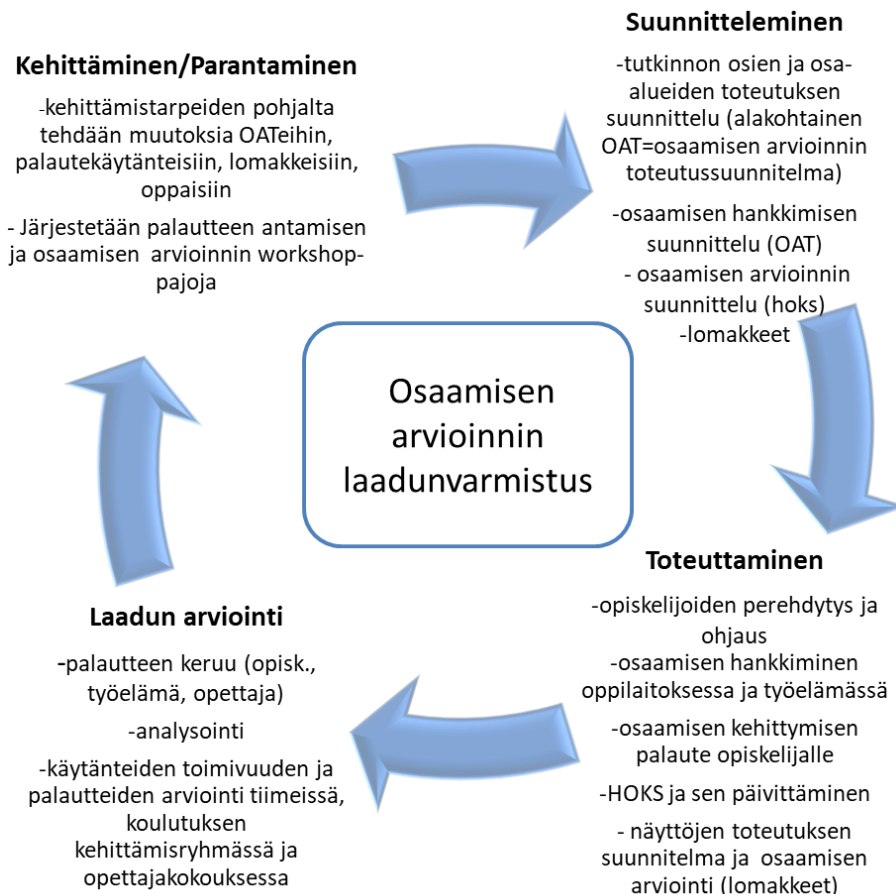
**Kehittäminen/Parantaminen**

-kehittämistarpeiden pohjalta tehdään muutoksia OATeihin, palautekäytänteisiin, lomakkeisiin, oppaisiin

- Järjestetään palautteen antamisen ja osaamisen arvioinnin workshop-pajoja

**Suunnitteleminen**

-tutkinnon osien ja osa-alueiden toteutuksen suunnittelu (alakohtainen OAT=osaamisen arvioinnin toteutussuunnitelma)

-osaamisen hankkimisen suunnittelu (OAT)

- osaamisen arvioinnin suunnittelu (hoks)

-lomakkeet

Osaamisen arvioinnin laadunvarmistus

**Laadun arviointi**

-palautteen keruu (opisk., työelämä, opettaja)

-analysointi

-käytänteiden toimivuuden ja palautteiden arviointi tiimeissä, koulutuksen kehittämisryhmässä ja opettajakokouksessa

**Toteuttaminen**

-opiskelijoiden perehdytys ja ohjaus

-osaamisen hankkiminen oppilaitoksessa ja työelämässä

-osaamisen kehittymisen palaute opiskelijalle

-HOKS ja sen päivittäminen

- näyttöjen toteutuksen suunnitelma ja osaamisen arviointi (lomakkeet)